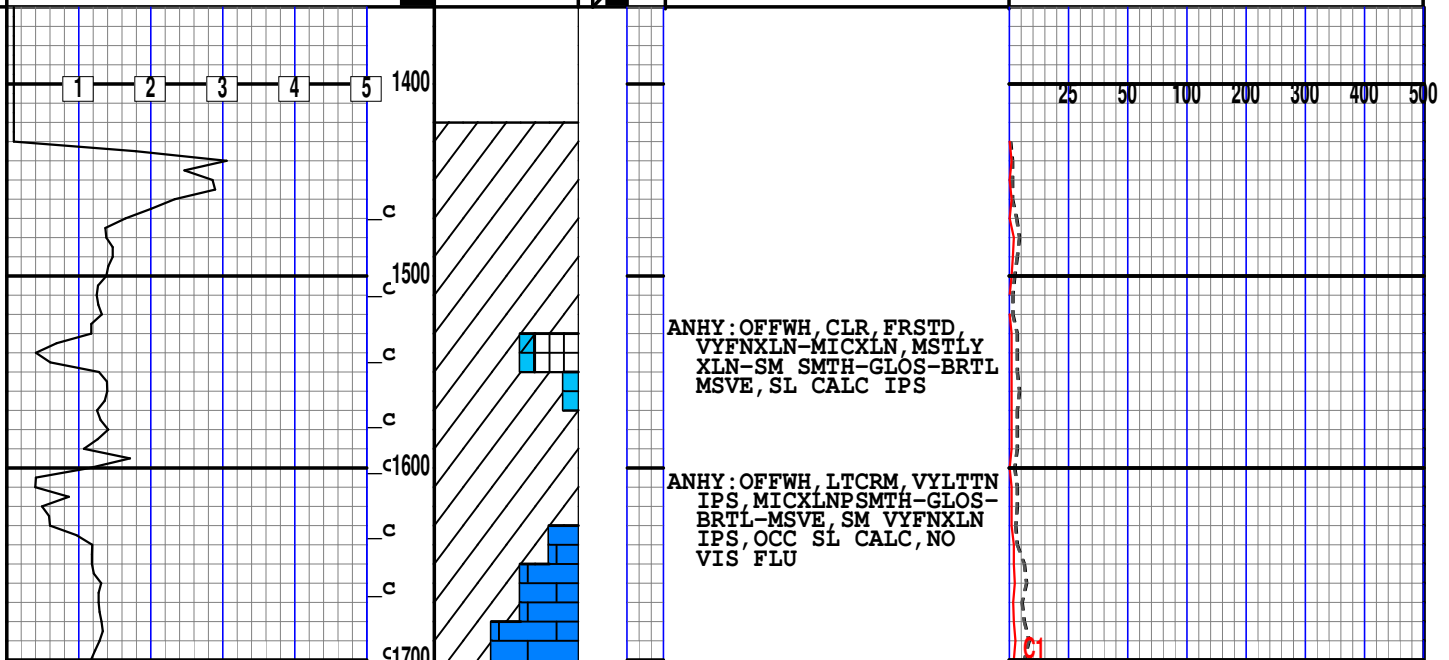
1 2 3 4 5 1400

c

c 1500

c

c

c 1600

c

c

c 1700

25 50 100 200 300 400 500

ANHY:OFFWH,CLR,FRSTD, VYFNXLN-MICXLN,MSTLY XLN-SM SMTH-GLOS-BRTL MSVE,SL CALC IPS

ANHY:OFFWH,LTCRM,VYLTTN IPS,MICXLNPSMTH-GLOS-BRTL-MSVE,SM VYFNXLN IPS,OCC SL CALC,NO VIS FLU

C1